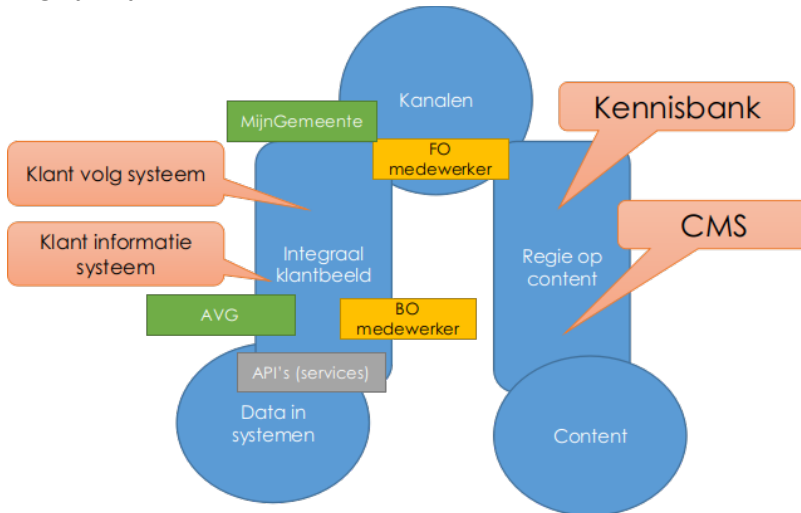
Kanalen

MijnGemeente

FO medewerker

Kennisbank

Klant volg systeem

CMS

Klant informatie systeem

Integraal klantbeeld

Regie op content

AVG

BO medewerker

API's (services)

Data in systemen

Content